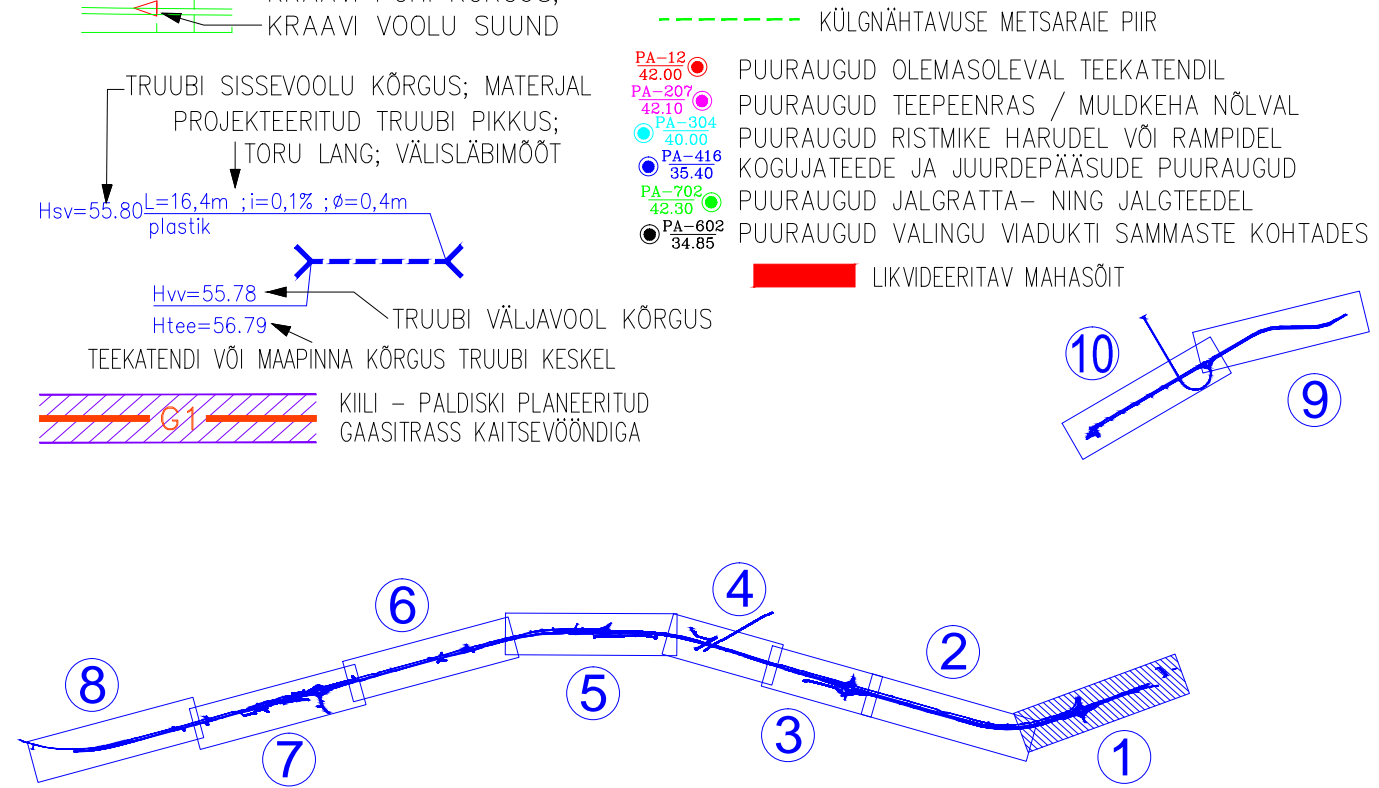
KRAAVI VOOLU SUUND

TRUUBI SISSEVOOLU KÕRGUS; MATERJAL
PROJEKTEERITUD TRUUBI PIKKUS;
TORU LANG; VÄLISLÄBIMÕÕT

Hsv=55.80 L=16,4m ; i=0,1% ; ϕ=0,4m
plastik

Hvv=55.78
Htee=56.79
TRUUBI VÄLJAVOOL KÕRGUS
TEEKATENDI VÕI MAAPINNA KÕRGUS TRUUBI KESKEL

G1
KIILI - PALDISKI PLANEERITUD GAASITRASS KAITSEVÖÖNDIGA

KÜLGNÄHTAVUSE METSARAIE PIIR

$\frac{PA-12}{42.00}$ PUURAUGUD OLEMASOLEVAL TEEKATENDIL
$\frac{PA-207}{42.10}$ PUURAUGUD TEEPEENRAS / MULDKEHA NÕLVAL
$\frac{PA-304}{40.00}$ PUURAUGUD RISTMIKE HARUDEL VÕI RAMPIDEL
$\frac{PA-416}{35.40}$ KOGUJATEEDE JA JUURDEPÄÄSUDE PUURAUGUD
$\frac{PA-702}{42.30}$ PUURAUGUD JALGRATTA- NING JALGTEEDEL
$\frac{PA-602}{34.85}$ PUURAUGUD VALINGU VIADUKTI SAMMASTE KOHTADES
LIKVIDEERITAV MAHASÕIT

10
9
4
6
2
8
5
3
7
1